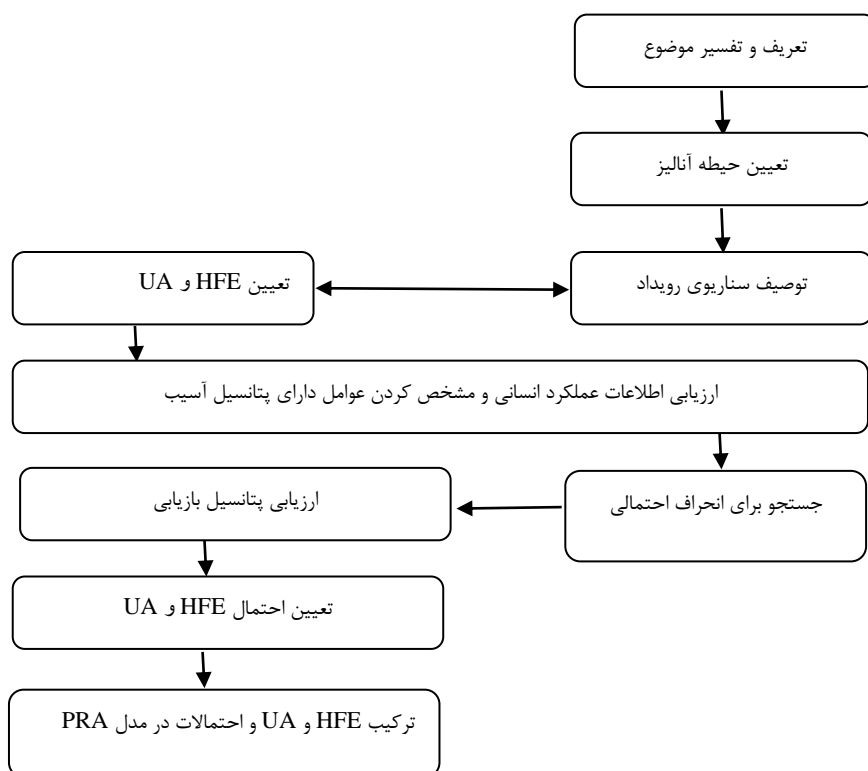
تعریف و تفسیر موضوع

تعیین حیطه آنالیز

توصیف سناریوی رویداد

تعیین HFE و UA

ارزیابی اطلاعات عملکرد انسانی و مشخص کردن عوامل دارای پتانسیل آسیب

جستجو برای انحراف احتمالی

ارزیابی پتانسیل بازیابی

تعیین احتمال HFE و UA

ترکیب HFE و UA و احتمالات در مدل PRA